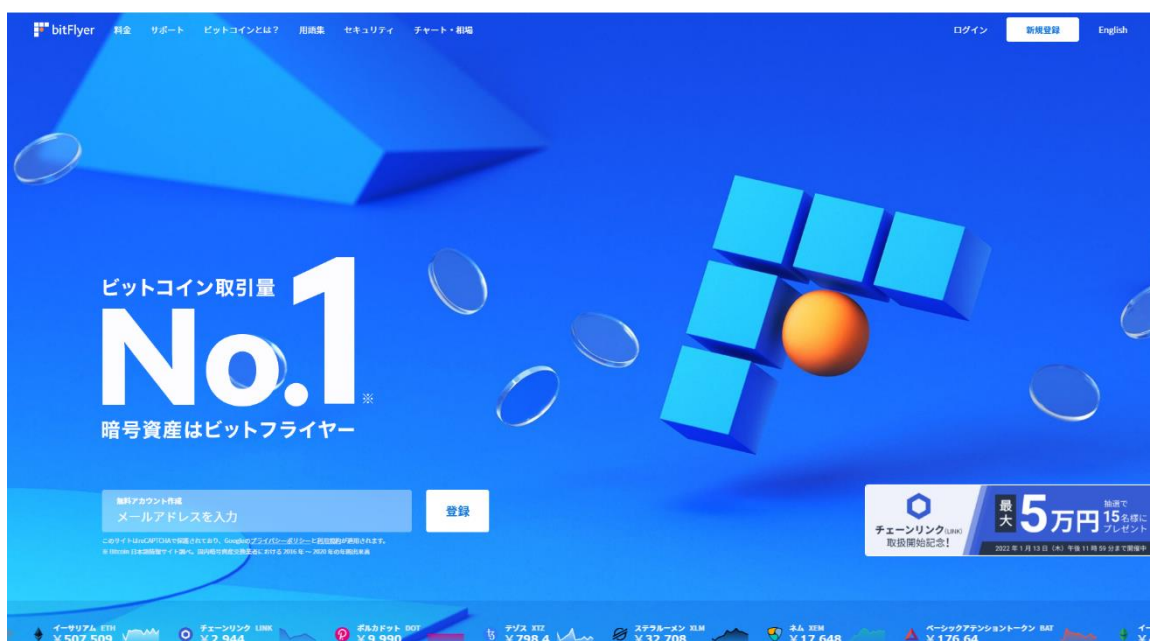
bitFlyer 料金 サポート ビットコインとは？ 用語集 セキュリティ チャート・相場

ログイン 新規登録 English

ビットコイン取引量

No.1 ※

暗号資産はビットフライヤー

無料アカウント作成

メールアドレスを入力

登録

このサイトはreCAPTCHAで保護されており、Googleのプライバシーポリシーと利用規約が適用されます。

※ Bitcoin 日本語情報サイト調べ。国内暗号資産交換業者における 2016 年〜 2020 年の年間出来高

チェーンリンク(LINK) 取扱開始記念！

最大 5万円 抽選で 15名様に プレゼント

2022 年 1 月 13 日（木）午後 11 時 59 分まで開催中

イーサリアム ETH ¥507,509

チェーンリンク LINK ¥2,944

ポルカドット DOT ¥9,990

テゾス XTZ ¥798.4

ステラルーメン XLM ¥32.708

ネム XEM ¥17.648

ベーシックアテンショントークン BAT ¥176.64

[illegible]